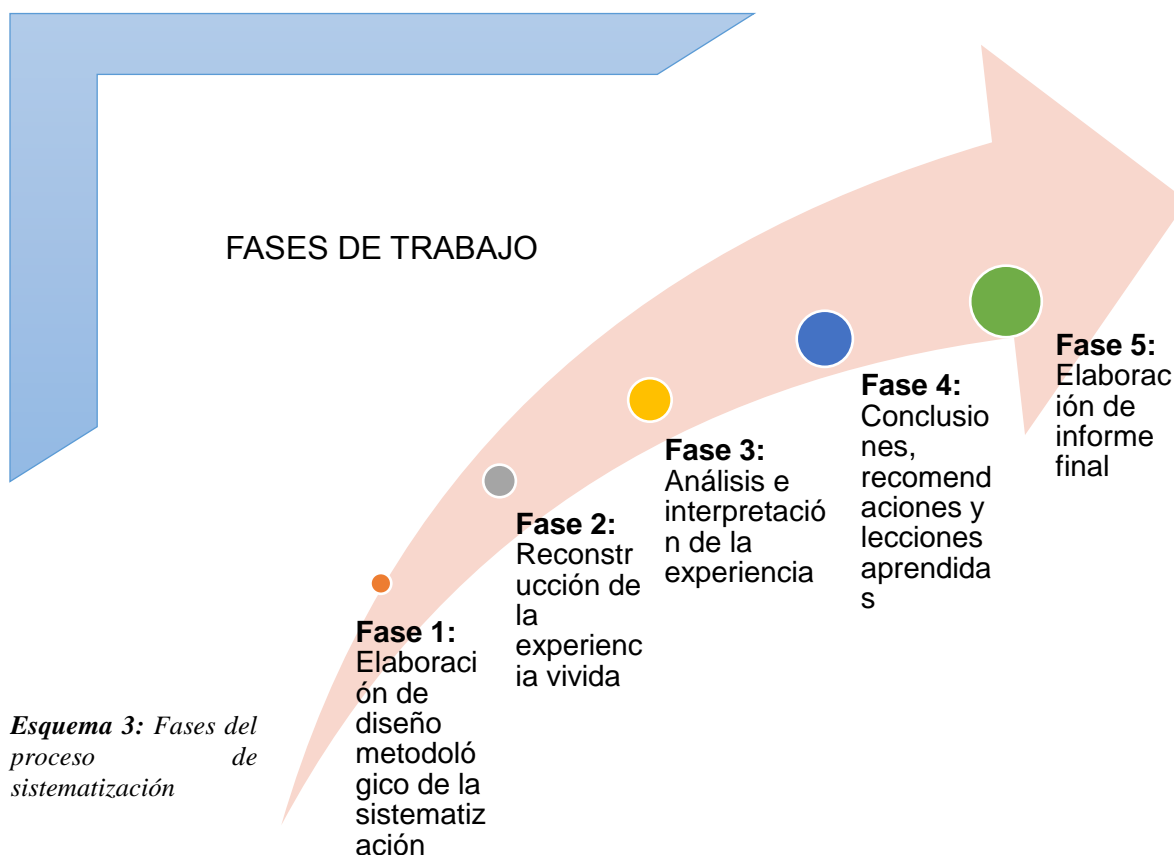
FASES DE TRABAJO

Fase 1: Elaboración de diseño metodológico de la sistematización

Fase 2: Reconstrucción de la experiencia vivida

Fase 3: Análisis e interpretación de la experiencia

Fase 4: Conclusiones, recomendaciones y lecciones aprendidas

Fase 5: Elaboración de informe final

Esquema 3: Fases del proceso de sistematización